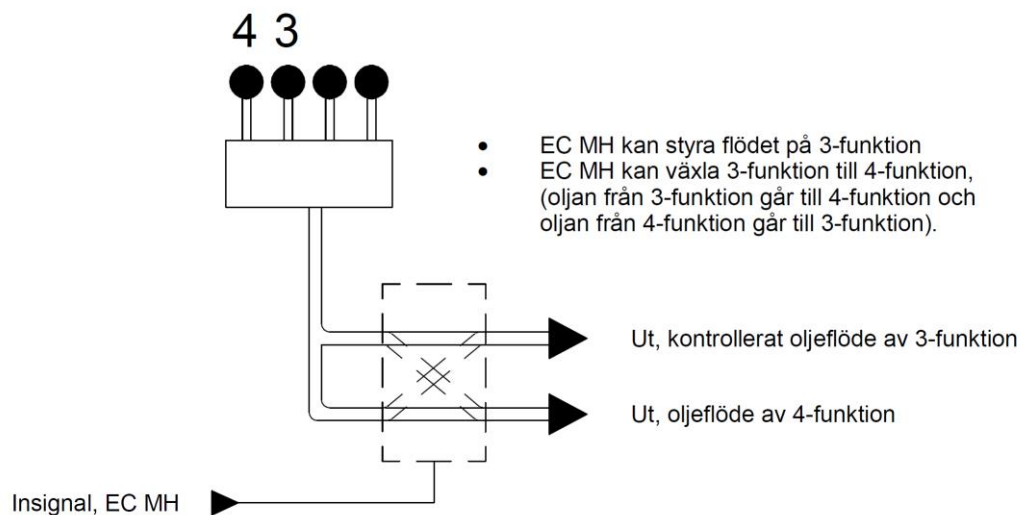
4 3

• EC MH kan styra flödet på 3-funktion
• EC MH kan växla 3-funktion till 4-funktion, (oljan från 3-funktion går till 4-funktion och oljan från 4-funktion går till 3-funktion).

Ut, kontrollerat oljeflöde av 3-funktion

Ut, oljeflöde av 4-funktion

Insignal, EC MH